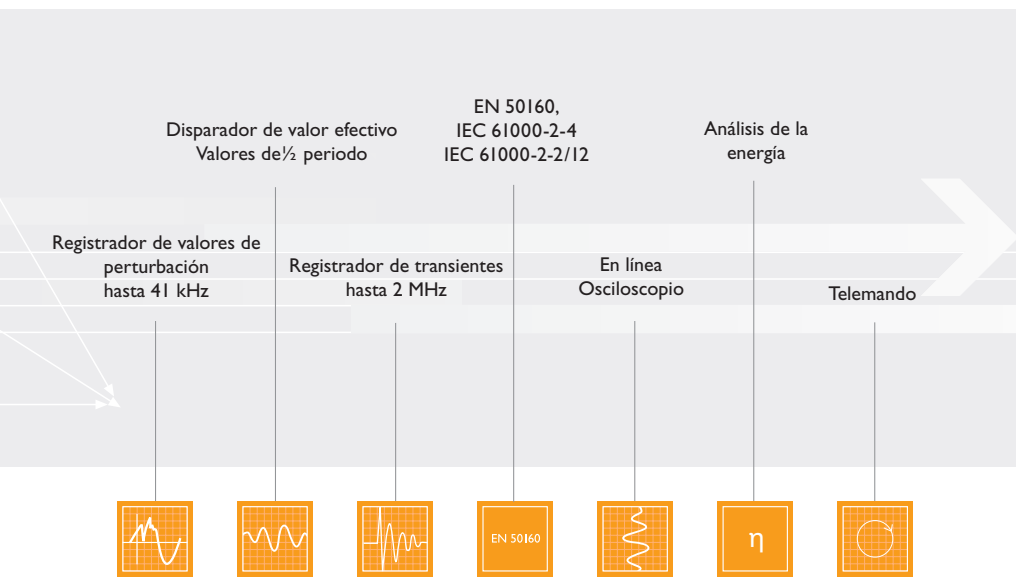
Registrador de valores de perturbación hasta 41 kHz

Disparador de valor efectivo
Valores de½ periodo

Registrador de transientes hasta 2 MHz

EN 50160,
IEC 61000-2-4
IEC 61000-2-2/12

En línea
Osciloscopio

Análisis de la energía

Telemando

EN 50160

η